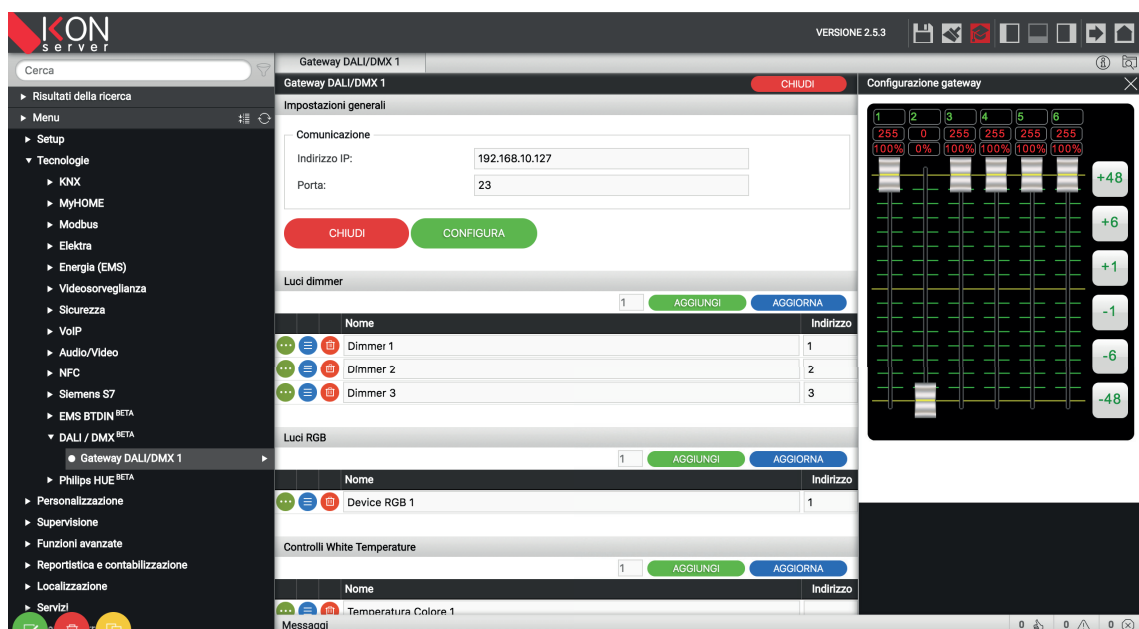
IKON server

VERSIONE 2.5.3

Cerca

► Risultati della ricerca
► Menu
► Setup
▼ Tecnologie
► KNX
► MyHOME
► Modbus
► Elektra
► Energia (EMS)
► Videosorveglianza
► Sicurezza
► VoIP
► Audio/Video
► NFC
► Siemens S7
► EMS BTDIN BETA
▼ DALI / DMX BETA
● Gateway DALI/DMX 1
► Philips HUE BETA
► Personalizzazione
► Supervisione
► Funzioni avanzate
► Reportistica e contabilizzazione
► Localizzazione
► Servizi

Gateway DALI/DMX 1

Gateway DALI/DMX 1

CHIUDI

Impostazioni generali

Comunicazione

Indirizzo IP: 192.168.10.127

Porta: 23

CHIUDI

CONFIGURA

Luci dimmer

1 AGGIUNGI AGGIORNA

| Nome | Indirizzo |
|---|---|
| Dimmer 1 | 1 |
| Dimmer 2 | 2 |
| Dimmer 3 | 3 |

Luci RGB

1 AGGIUNGI AGGIORNA

| Nome | Indirizzo |
|---|---|
| Device RGB 1 | 1 |

Controlli White Temperature

1 AGGIUNGI AGGIORNA

| Nome | Indirizzo |
|---|---|
| Temperatura Colore 1 | |

Messaggi

0 0 0

Configurazione gateway

| 1 | 2 | 3 | 4 | 5 | 6 |
|---|---|---|---|---|---|
| 255 | 0 | 255 | 255 | 255 | 255 |
| 100% | 0% | 100% | 100% | 100% | 100% |

+48

+6

+1

-1

-6

-48